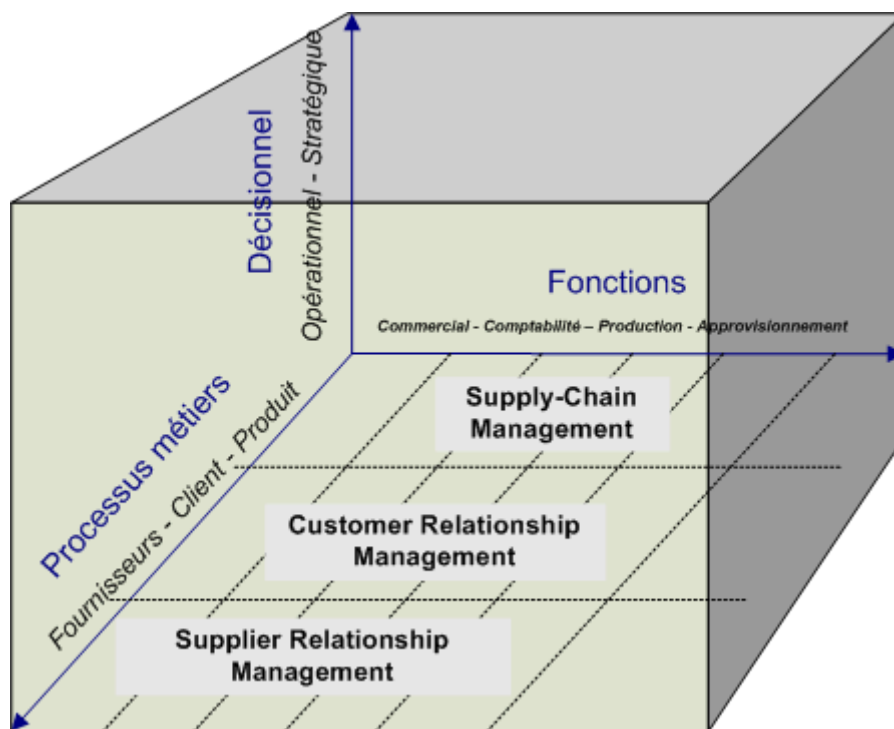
Décisionnel
Opérationnel - Stratégique

Fonctions
Commercial - Comptabilité – Production - Approvisionnement

Processus métiers
Fournisseurs - Client - Produit

Supply-Chain Management

Customer Relationship Management

Supplier Relationship Management